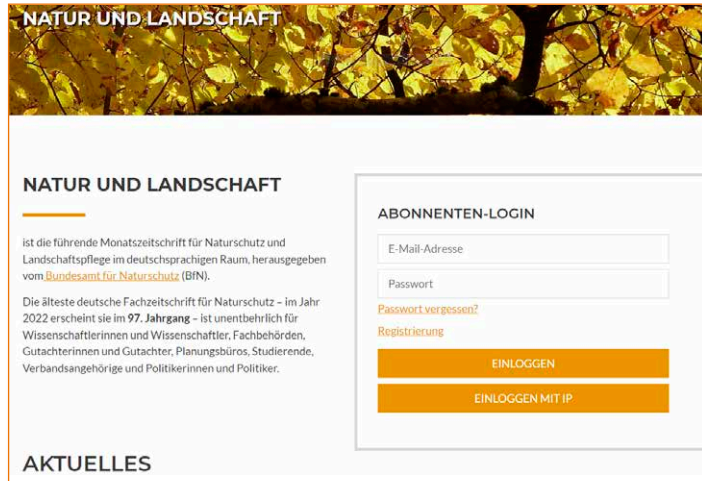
NATUR UND LANDSCHAFT

NATUR UND LANDSCHAFT

ist die führende Monatszeitschrift für Naturschutz und Landschaftspflege im deutschsprachigen Raum, herausgegeben vom Bundesamt für Naturschutz (BfN).

Die älteste deutsche Fachzeitschrift für Naturschutz – im Jahr 2022 erscheint sie im **97. Jahrgang** – ist unentbehrlich für Wissenschaftlerinnen und Wissenschaftler, Fachbehörden, Gutachterinnen und Gutachter, Planungsbüros, Studierende, Verbandsangehörige und Politikerinnen und Politiker.

ABONNENTEN-LOGIN

E-Mail-Adresse

Passwort

Passwort vergessen?

Registrierung

EINLOGGEN

EINLOGGEN MIT IP

AKTUELLES